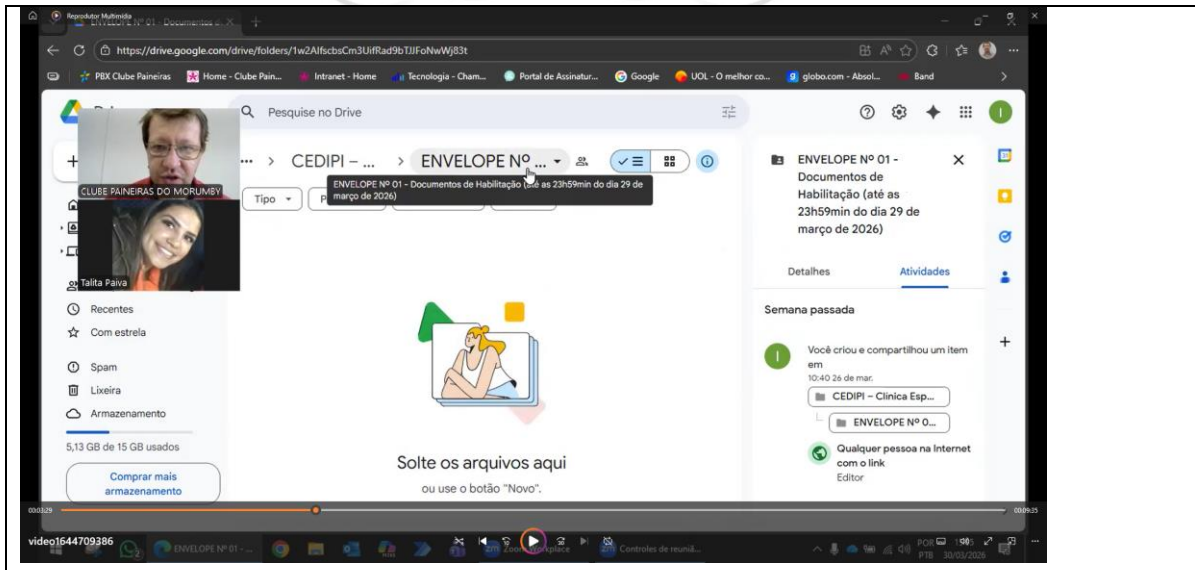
Reprodutor Multimídia
ENVELOPE Nº 01 - Documentos d... ×

https://drive.google.com/drive/folders/1w2AlfscbsCm3UifRad9bTJIFoNwWj83t

PBX Clube Paineiras | Home - Clube Pain... | Intranet - Home | Tecnologia - Cham... | Portal de Assinatur... | Google | UOL - O melhor co... | globo.com - Absol... | Band

Pesquise no Drive

CLUBE PAINEIRAS DO MORUMBY

Talita Paiva

... > CEDIPI – ... > ENVELOPE Nº ...

ENVELOPE Nº 01 - Documentos de Habilitação (até as 23h59min do dia 29 de março de 2026)

Tipo

Recentes
Com estrela
Spam
Lixeira
Armazenamento
5,13 GB de 15 GB usados
Comprar mais armazenamento

Solte os arquivos aqui
ou use o botão "Novo".

ENVELOPE Nº 01 - Documentos de Habilitação (até as 23h59min do dia 29 de março de 2026)

Detalhes
Atividades

Semana passada

Você criou e compartilhou um item em
10:40 26 de mar.
CEDIPI – Clínica Esp...
ENVELOPE Nº 0...
Qualquer pessoa na Internet com o link
Editor

00:03:29
00:09:25

video1644709386
ENVELOPE Nº 01 -...
Zoom Workplace
Controles de reuniã...
POR PTB
30/03/2026